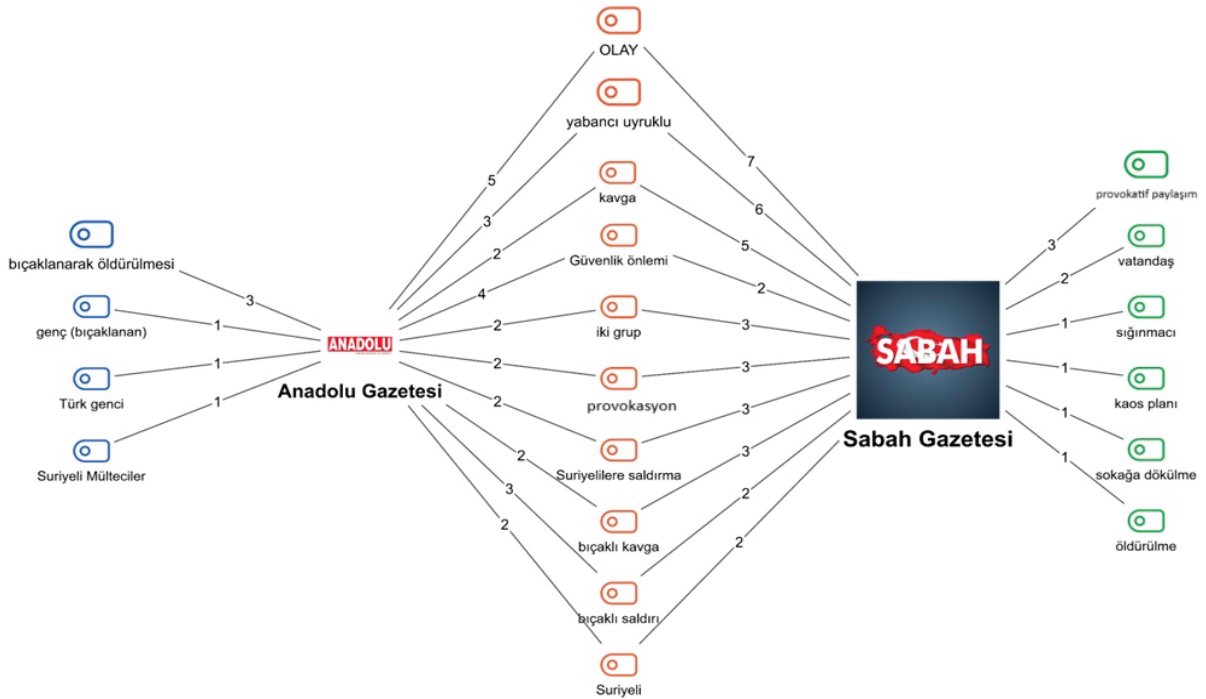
OLAY

yabancı uyruklu

kavga

Güvenlik önlemi

iki grup

provokasyon

Suriyelilere saldırma

bıçaklı kavga

bıçaklı saldırı

Suriyeli

bıçaklanarak öldürülmesi

genç (bıçaklanan)

Türk genci

Suriyeli Mülteciler

3
1
1
1

ANADOLU

Anadolu Gazetesi

5
3
2
4
2
2
2
2
3
2

7
6
5
2
3
3
3
3
2
2

SABAH

Sabah Gazetesi

3
2
1
1
1
1

provokatif paylaşım

vatandaş

sığınmacı

kaos planı

sokağa dökülme

öldürülme